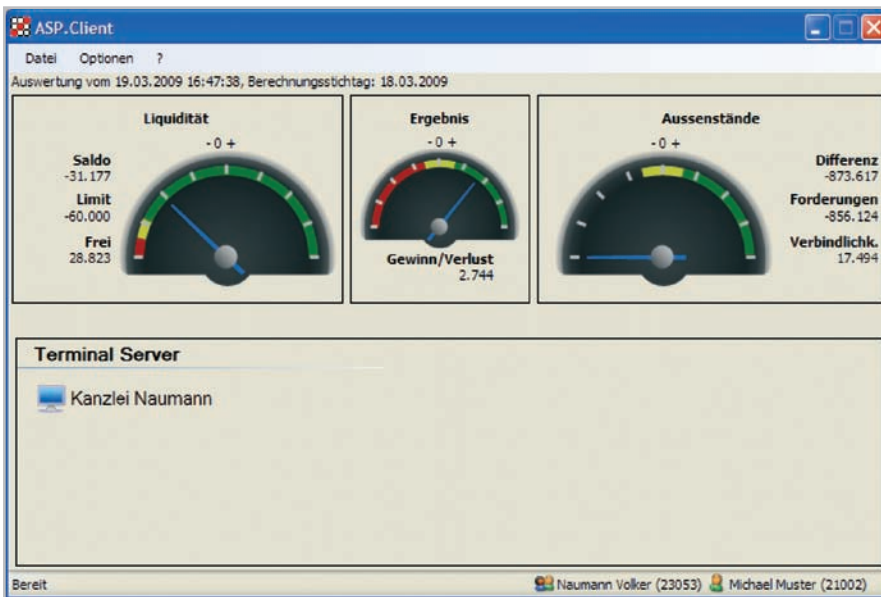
ASP.Client

Datei Optionen ?

Auswertung vom 19.03.2009 16:47:38, Berechnungsstichtag: 18.03.2009

Liquidität

- 0 +

Saldo
-31.177

Limit
-60.000

Frei
28.823

Ergebnis

- 0 +

Gewinn/Verlust
2.744

Aussenstände

- 0 +

Differenz
-873.617

Forderungen
-856.124

Verbindlichk.
17.494

Terminal Server

Kanzlei Naumann

Bereit

Naumann Volker (23053) Michael Muster (21002)